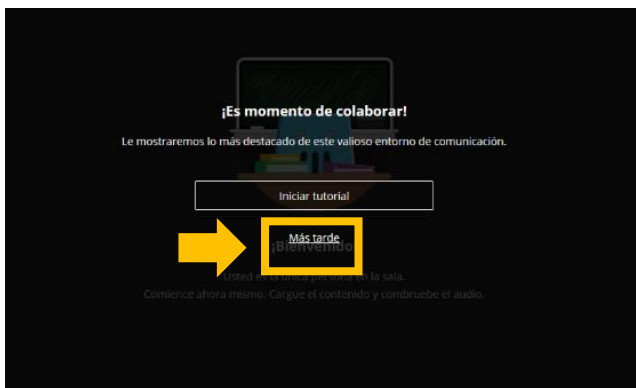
¡Es momento de colaborar!

Le mostraremos lo más destacado de este valioso entorno de comunicación.

Iniciar tutorial

Más tarde

¡Bienvenido!

Usted es la única persona en la sala.

Comience ahora mismo. Cargue el contenido y compruebe el audio.